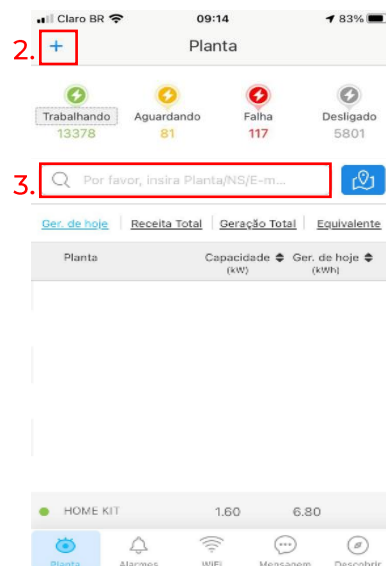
Claro BR 09:14 83%

2. +

Planta

Trabalhando
13378

Aguardando
81

Falha
117

Desligado
5801

3. Por favor, insira Planta/NS/E-m...

Ger. de hoje | Receita Total | Geração Total | Equivalente

| Planta | Capacidade (kW) | Ger. de hoje (kWh) |
|---|---|---|
| HOME KIT | 1.60 | 6.80 |

Planta Alarmes WiFi Mensagem Descobrir